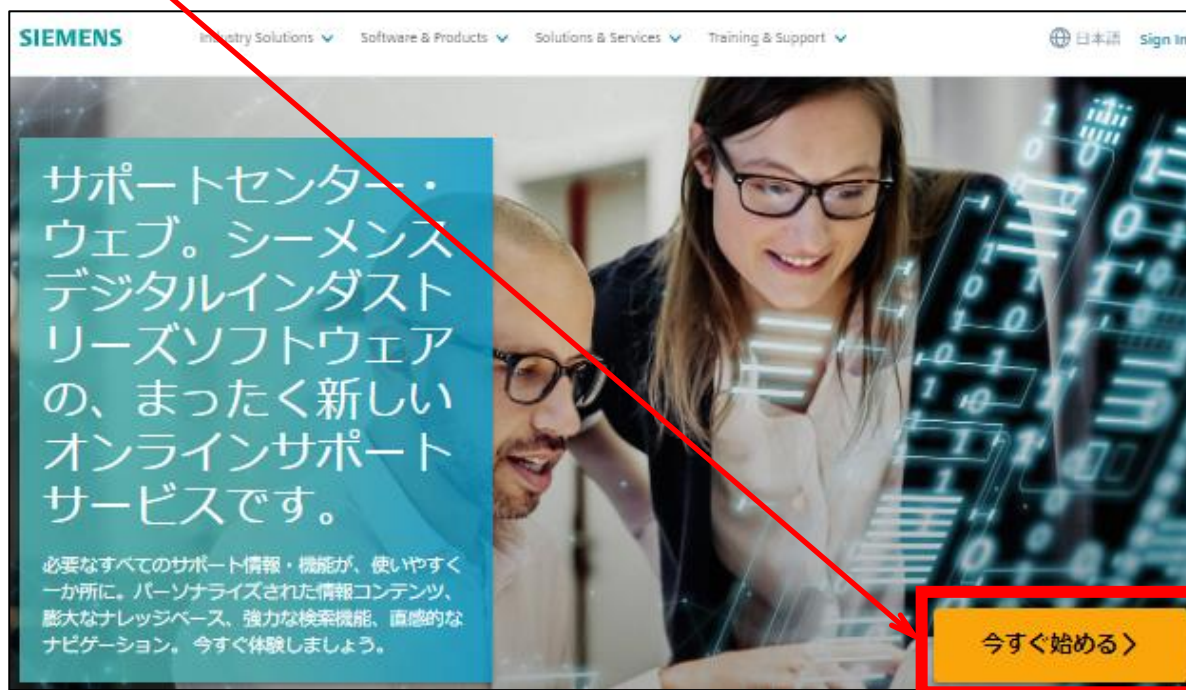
SIEMENS Industry Solutions Software & Products Solutions & Services Training & Support 日本語 Sign In

サポートセンター・ウェブ。シーメンスデジタルインダストリーズソフトウェアの、まったく新しいオンラインサポートサービスです。

必要なすべてのサポート情報・機能が、使いやすく一か所に。パーソナライズされた情報コンテンツ、膨大なナレッジベース、強力な検索機能、直感的なナビゲーション。今すぐ体験しましょう。

今すぐ始める ＞